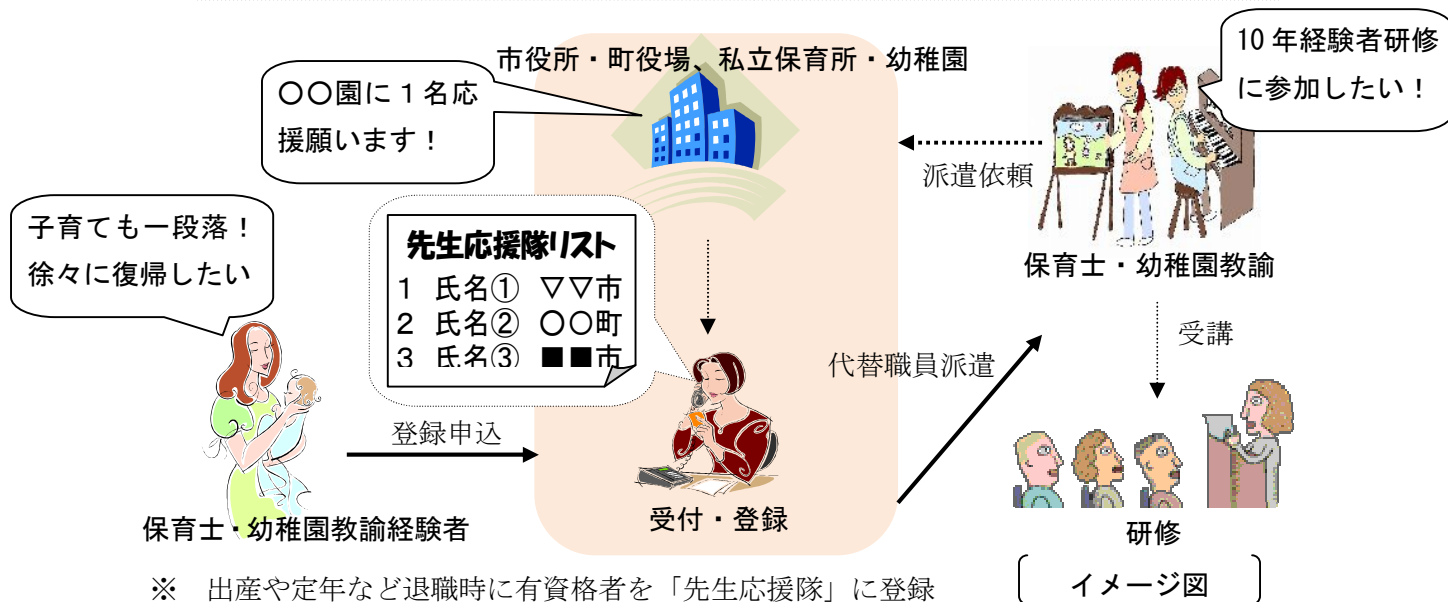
市役所・町役場、私立保育所・幼稚園

○○園に１名応援願います！

10年経験者研修に参加したい！

派遣依頼

子育ても一段落！徐々に復帰したい

先生応援隊リスト
1　氏名①　▽▽市
2　氏名②　○○町
3　氏名③　■■市

保育士・幼稚園教諭

受講

代替職員派遣

登録申込

受付・登録

保育士・幼稚園教諭経験者

研修

※　出産や定年など退職時に有資格者を「先生応援隊」に登録

イメージ図